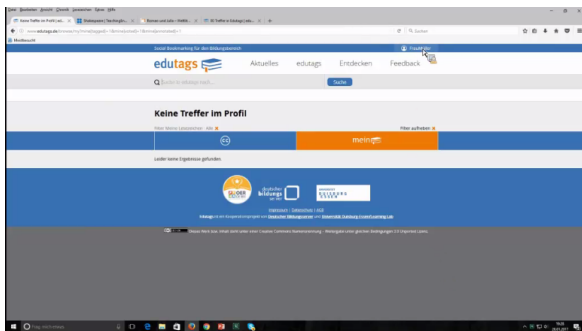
Datei Bearbeiten Ansicht Chronik Lesezeichen Extras Hilfe

Keine Treffer im Profil | ed... × Stabsspiel | Tätigkeiten... × Roman und Jule – Wahlk... × 20 Treffer in Edutags | edu... × +

www.edutags.de/browse/my/home/tagged/~/demoedutags/...

Meistbesucht

Suche

Social Bookmarking für den Bildungsbereich

edutags

Aktuelles edutags Entdecken Feedback

Suche in edutags nach...

Suche

Keine Treffer im Profil

Filter aufheben

meinEdutags

Leider keine Ergebnisse gefunden.

deutscher bildungsserver

UNIVERSITÄT DUISBURG ESSEN

Impressum | Datenschutz | AGB

edutags ist ein Kooperationsprojekt von Deutscher Bildungsserver und Universität Duisburg-Essen/Learning Lab

Dieses Werk bzw. Inhalt steht unter einer Creative Commons Namensnennung - Weitergabe unter gleichen Bedingungen 3.0 Unported Lizenz.

Frag mich etwas